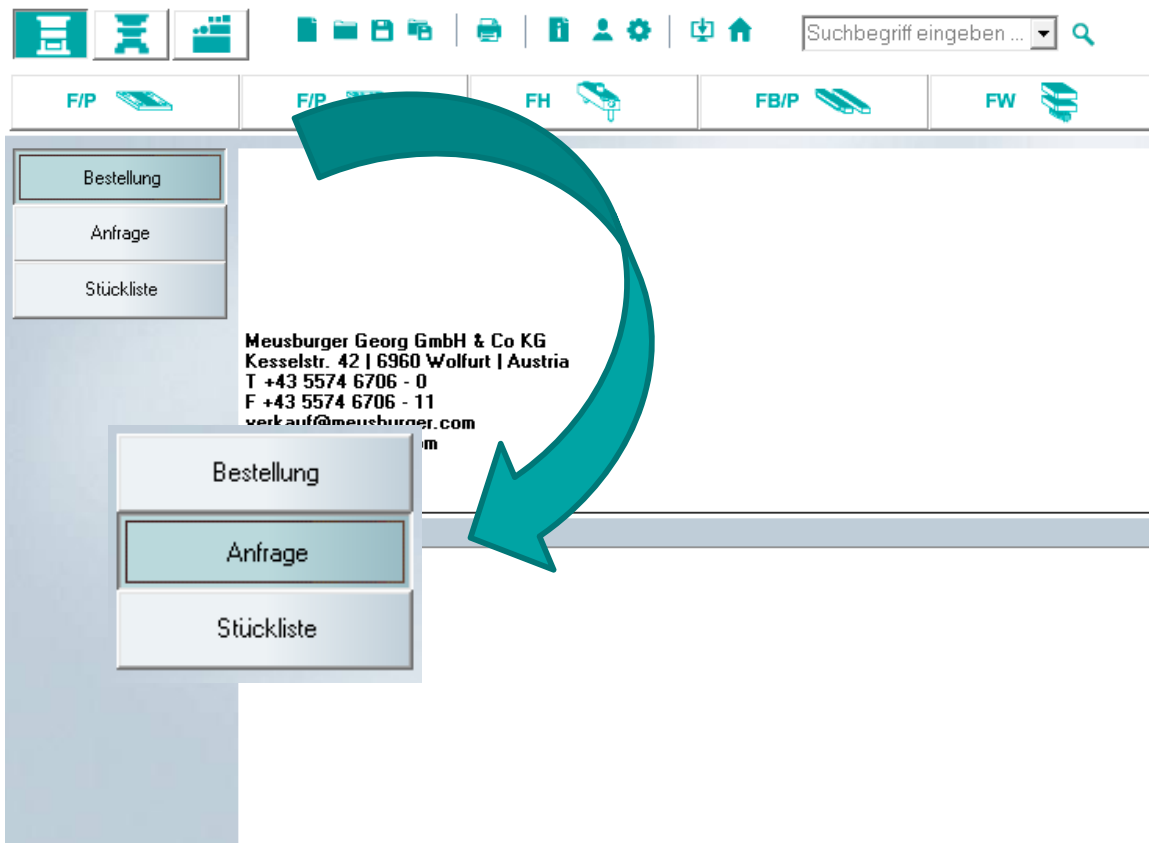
Suchbegriff eingeben ...

F/P
F/P
FH
FB/P
FW

Bestellung
Anfrage
Stückliste

Meusburger Georg GmbH & Co KG
Kesselstr. 42 | 6960 Wolfurt | Austria
T +43 5574 6706 - 0
F +43 5574 6706 - 11
verkauf@meusburger.com
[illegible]m

Bestellung
Anfrage
Stückliste